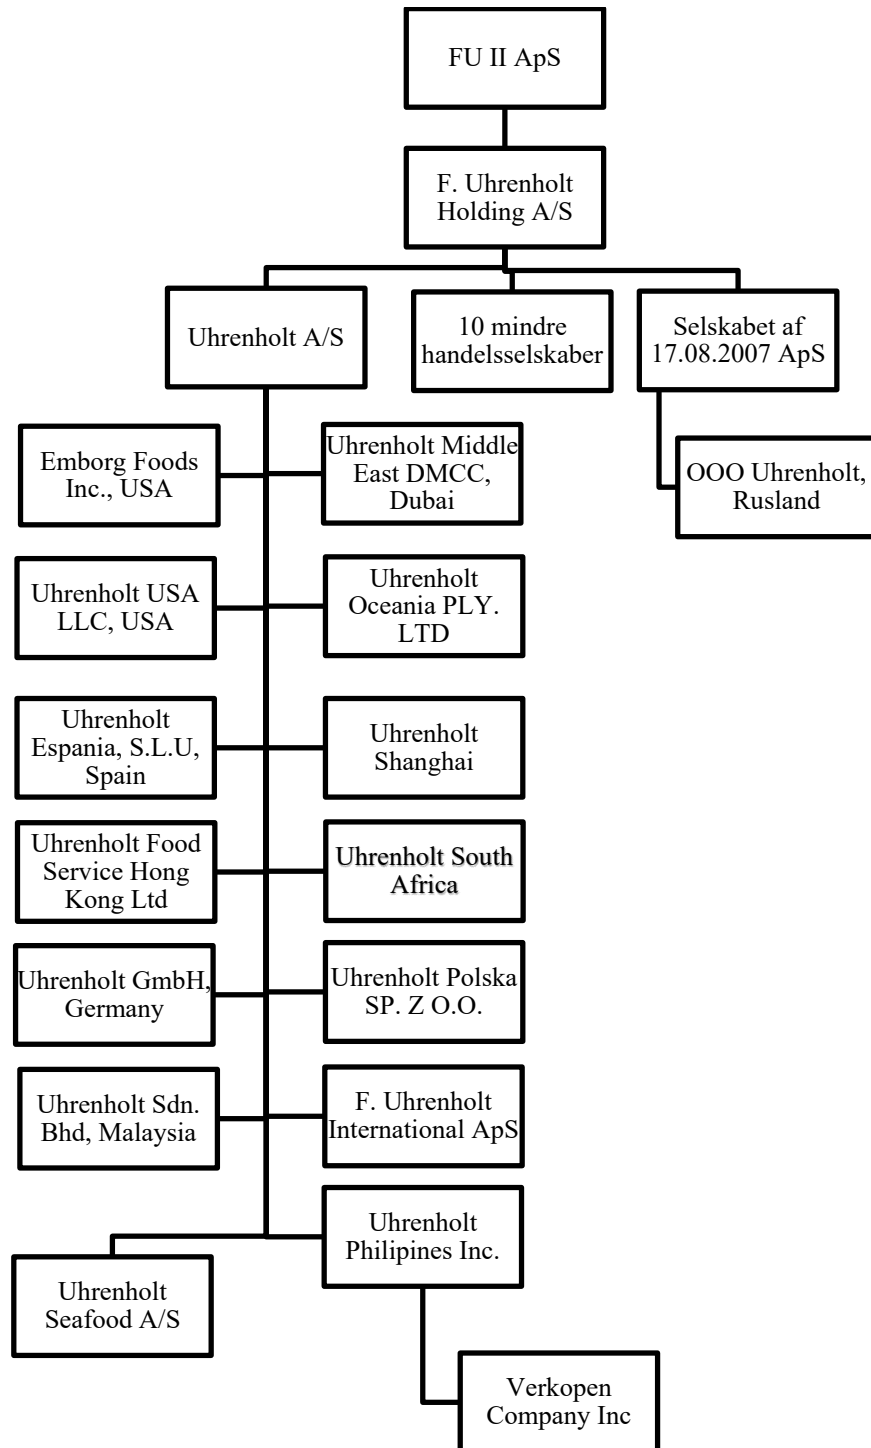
FU II ApS

F. Uhrenholt Holding A/S

Uhrenholt A/S

10 mindre handelsselskaber

Selskabet af 17.08.2007 ApS

OOO Uhrenholt, Rusland

Emborg Foods Inc., USA

Uhrenholt Middle East DMCC, Dubai

Uhrenholt USA LLC, USA

Uhrenholt Oceania PLY. LTD

Uhrenholt Espania, S.L.U, Spain

Uhrenholt Shanghai

Uhrenholt Food Service Hong Kong Ltd

Uhrenholt South Africa

Uhrenholt GmbH, Germany

Uhrenholt Polska SP. Z O.O.

Uhrenholt Sdn. Bhd, Malaysia

F. Uhrenholt International ApS

Uhrenholt Philipines Inc.

Uhrenholt Seafood A/S

Verkopen Company Inc